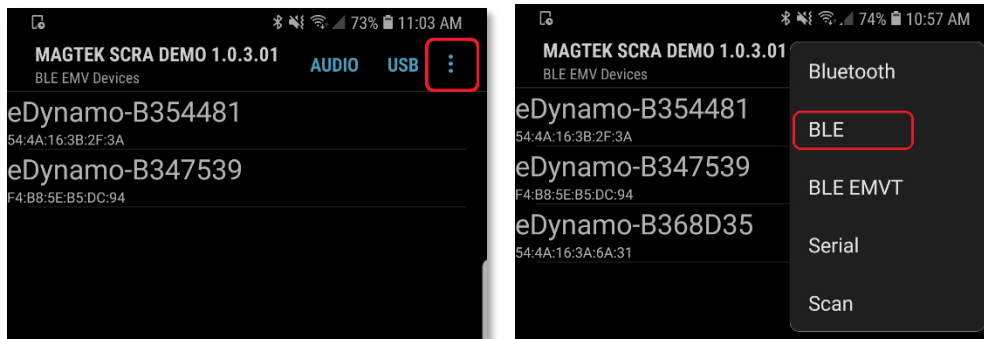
73% 11:03 AM

MAGTEK SCRA DEMO 1.0.3.01
BLE EMV Devices

AUDIO USB

eDynamo-B354481
54:4A:16:3B:2F:3A

eDynamo-B347539
F4:B8:5E:B5:DC:94

74% 10:57 AM

MAGTEK SCRA DEMO 1.0.3.01
BLE EMV Devices

eDynamo-B354481
54:4A:16:3B:2F:3A

eDynamo-B347539
F4:B8:5E:B5:DC:94

eDynamo-B368D35
54:4A:16:3A:6A:31

Bluetooth

BLE

BLE EMVT

Serial

Scan